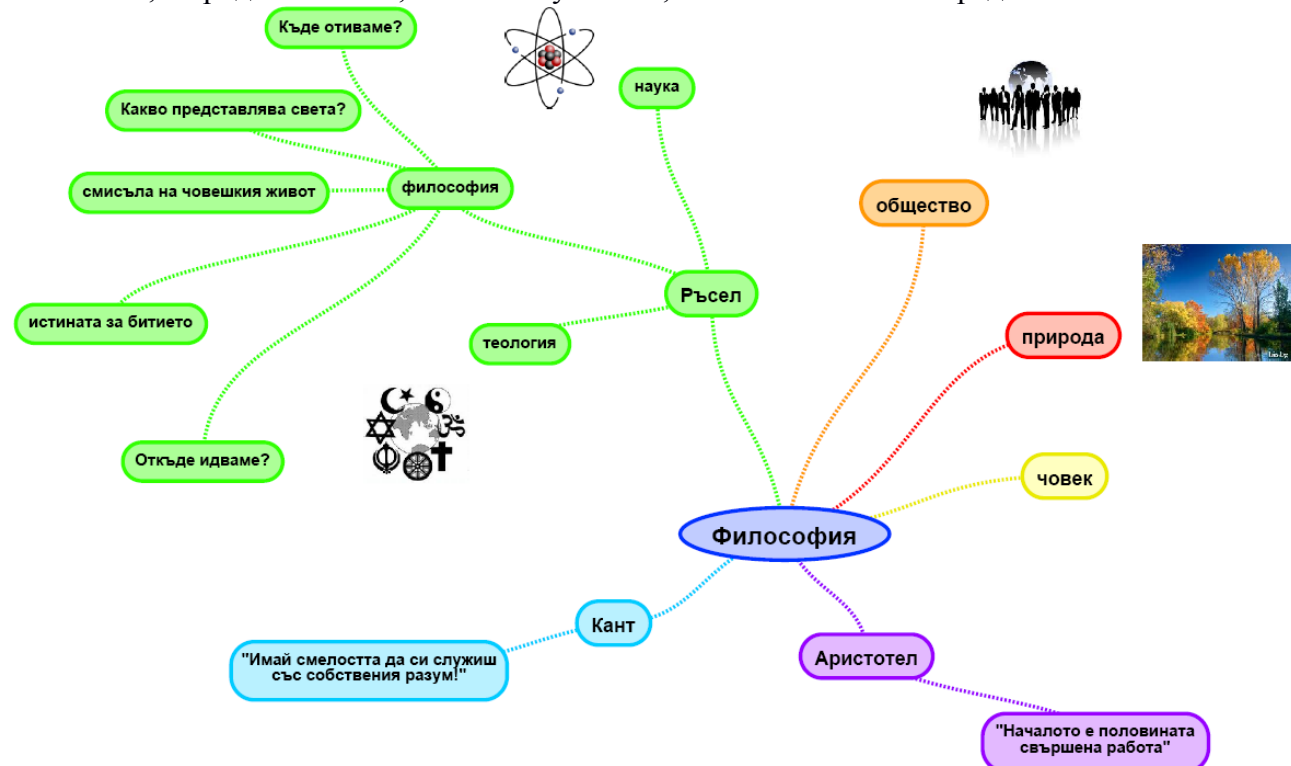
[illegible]

Къде отиваме?

Какво представлява света?

смисъла на човешкия живот

философия

истината за битието

Откъде идваме?

наука

Ръсел

теология

общество

природа

човек

Философия

Кант

"Имай смелостта да си служиш със собствения разум!"

Аристотел

"Началото е половината свършена работа"